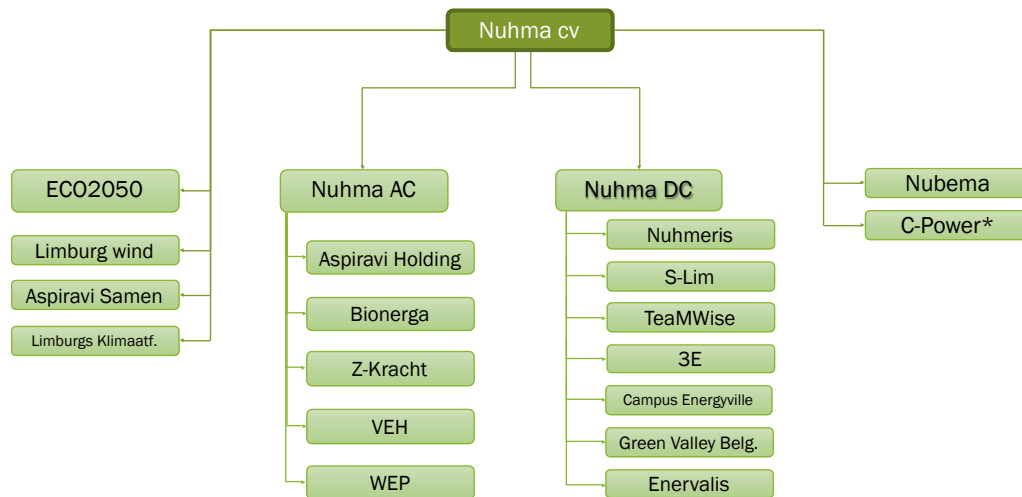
Nuhma cv

ECO2050
Limburg wind
Aspiravi Samen
Limburgs Klimaatf.

Nuhma AC
Aspiravi Holding
Bionerga
Z-Kracht
VEH
WEP

Nuhma DC
Nuhmeris
S-Lim
TeaMWise
3E
Campus Energyville
Green Valley Belg.
Enervalis

Nubema
C-Power*